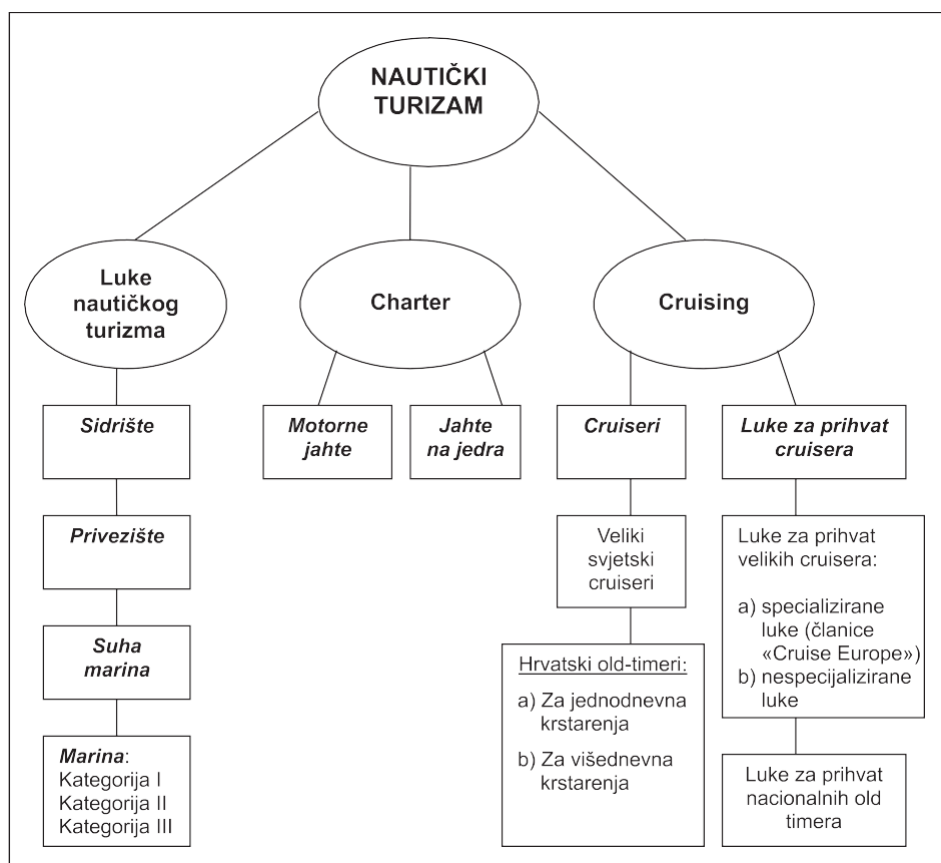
NAUTIČKI TURIZAM

Luke nautičkog turizma

Charter

Cruising

Sidrište

Privezište

Suha marina

Marina:
Kategorija I
Kategorija II
Kategorija III

Motorne jahte

Jahte na jedra

Cruiseri

Veliki svjetski cruiseri

Hrvatski old-timeri:
a) Za jednodnevna krstarenja
b) Za višednevna krstarenja

Luke za prihvat cruisera

Luke za prihvat velikih cruisera:
a) specijalizirane luke (članice «Cruise Europe»)
b) nespecijalizirane luke

Luke za prihvat nacionalnih old timera